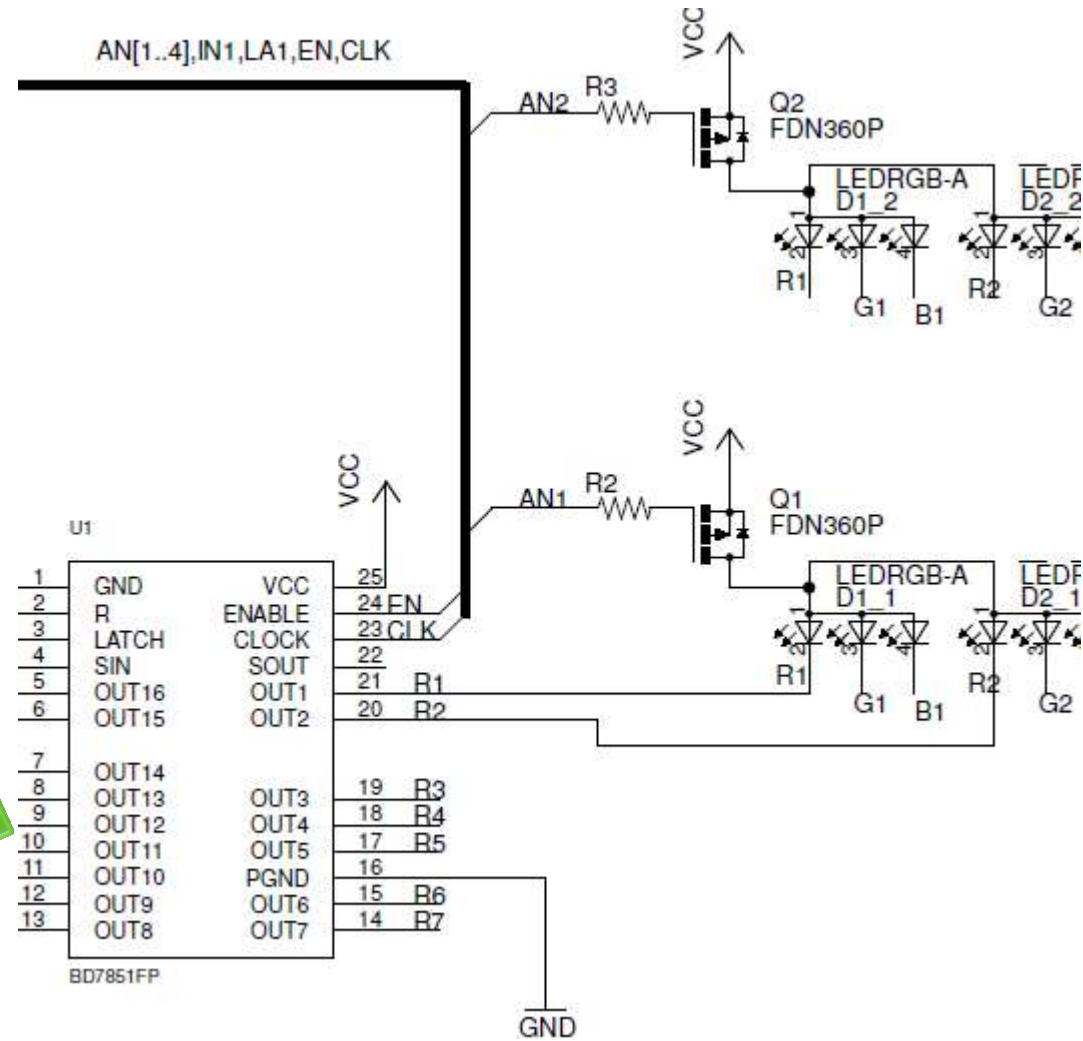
AN[1..4],IN1,LA1,EN,CLK

VCC

AN2 R3

Q2
FDN360P

LEDRGB-A
D1_2

LEDR
D2_2

1 2 3 4

R1 G1 B1

R2 G2

VCC

AN1 R2

Q1
FDN360P

LEDRGB-A
D1_1

LEDR
D2_1

1 2 3 4

R1 G1 B1

R2 G2

VCC

U1

| | | | |
|---|---|---|---|
| 1 | GND | VCC | 25 |
| 2 | R | ENABLE | 24 EN |
| 3 | LATCH | CLOCK | 23 CLK |
| 4 | SIN | SOUT | 22 |
| 5 | OUT16 | OUT1 | 21 R1 |
| 6 | OUT15 | OUT2 | 20 R2 |
| 7 | OUT14 | | |
| 8 | OUT13 | OUT3 | 19 R3 |
| 9 | OUT12 | OUT4 | 18 R4 |
| 10 | OUT11 | OUT5 | 17 R5 |
| 11 | OUT10 | PGND | 16 |
| 12 | OUT9 | OUT6 | 15 R6 |
| 13 | OUT8 | OUT7 | 14 R7 |

BD7851FP

GND